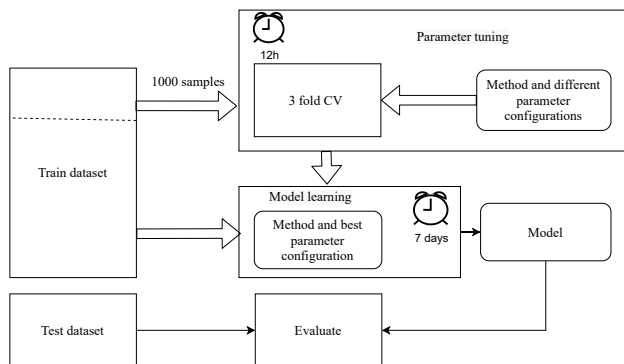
12h

Parameter tuning

1000 samples

3 fold CV

Method and different parameter configurations

Train dataset

Model learning

Method and best parameter configuration

7 days

Model

Test dataset

Evaluate